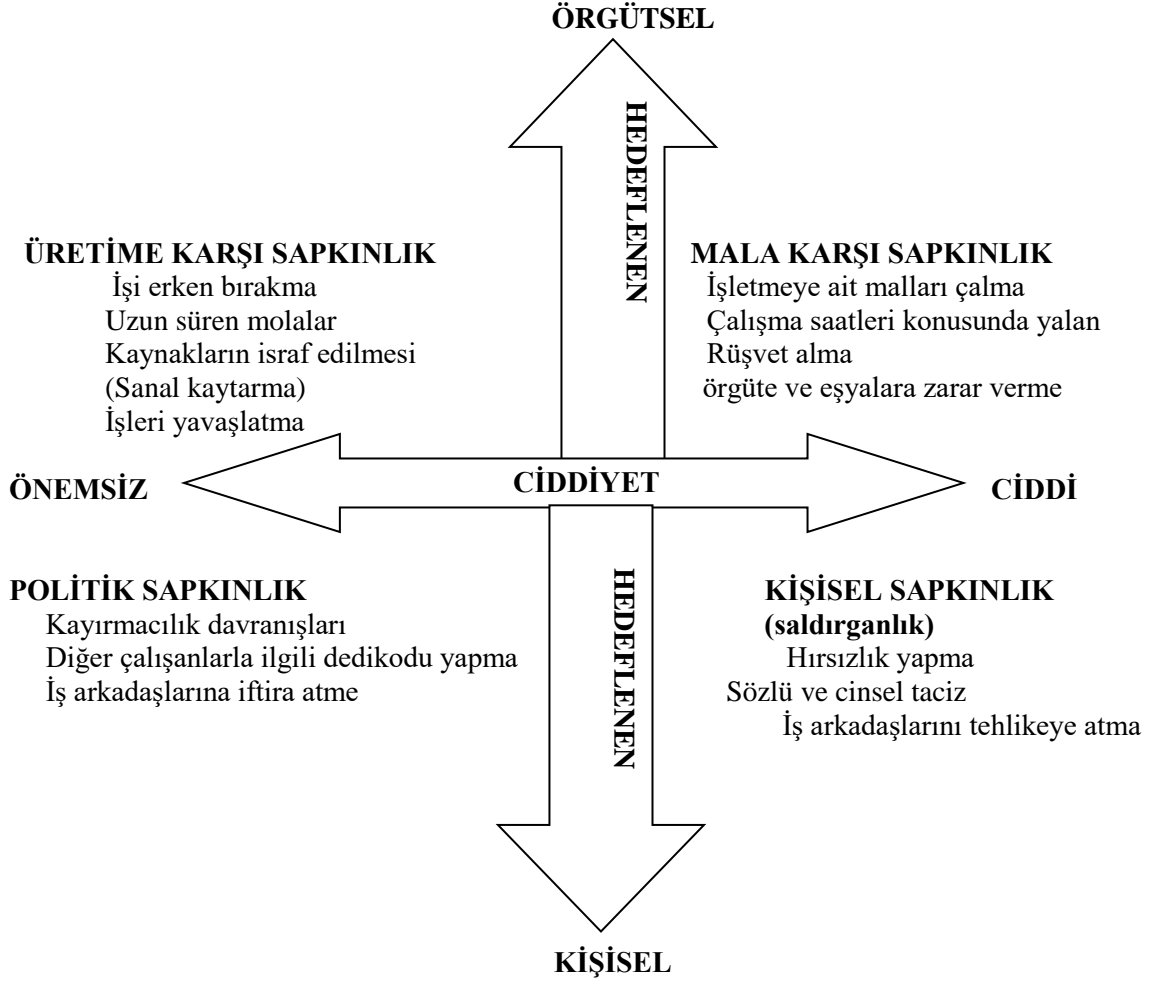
ÖRGÜTSEL

HEDEFLENEN

ÜRETİME KARŞI SAPKINLIK
İşi erken bırakma
Uzun süren molalar
Kaynakların israf edilmesi
(Sanal kaytarma)
İşleri yavaşlatma

MALA KARŞI SAPKINLIK
İşletmeye ait malları çalma
Çalışma saatleri konusunda yalan
Rüşvet alma
örgüte ve eşyalara zarar verme

ÖNEMSİZ

CİDDİYET

CİDDİ

HEDEFLENEN

POLİTİK SAPKINLIK
Kayırmacılık davranışları
Diğer çalışanlarla ilgili dedikodu yapma
İş arkadaşlarına iftira atme

KİŞİSEL SAPKINLIK
(saldırganlık)
Hırsızlık yapma
Sözlü ve cinsel taciz
İş arkadaşlarını tehlikeye atma

KİŞİSEL